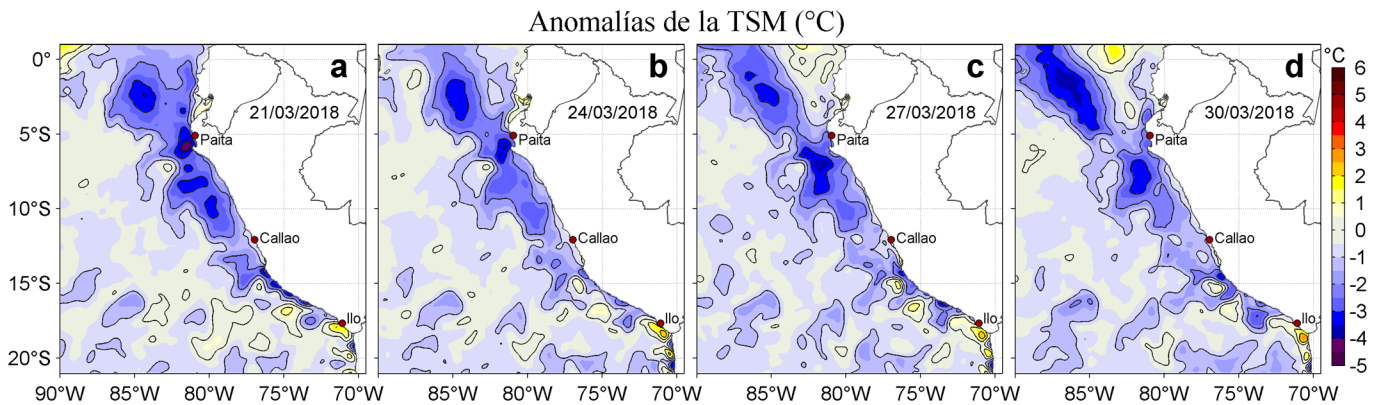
Anomalías de la TSM (°C)

a
21/03/2018
Paita
Callao
Ilo

b
24/03/2018
Paita
Callao
Ilo

c
27/03/2018
Paita
Callao
Ilo

d
30/03/2018
Paita
Callao
Ilo

0°
5°S
10°S
15°S
20°S

90°W 85°W 80°W 75°W 70°W
85°W 80°W 75°W 70°W
85°W 80°W 75°W 70°W
85°W 80°W 75°W 70°W

°C
6
5
4
3
2
1
0
-1
-2
-3
-4
-5